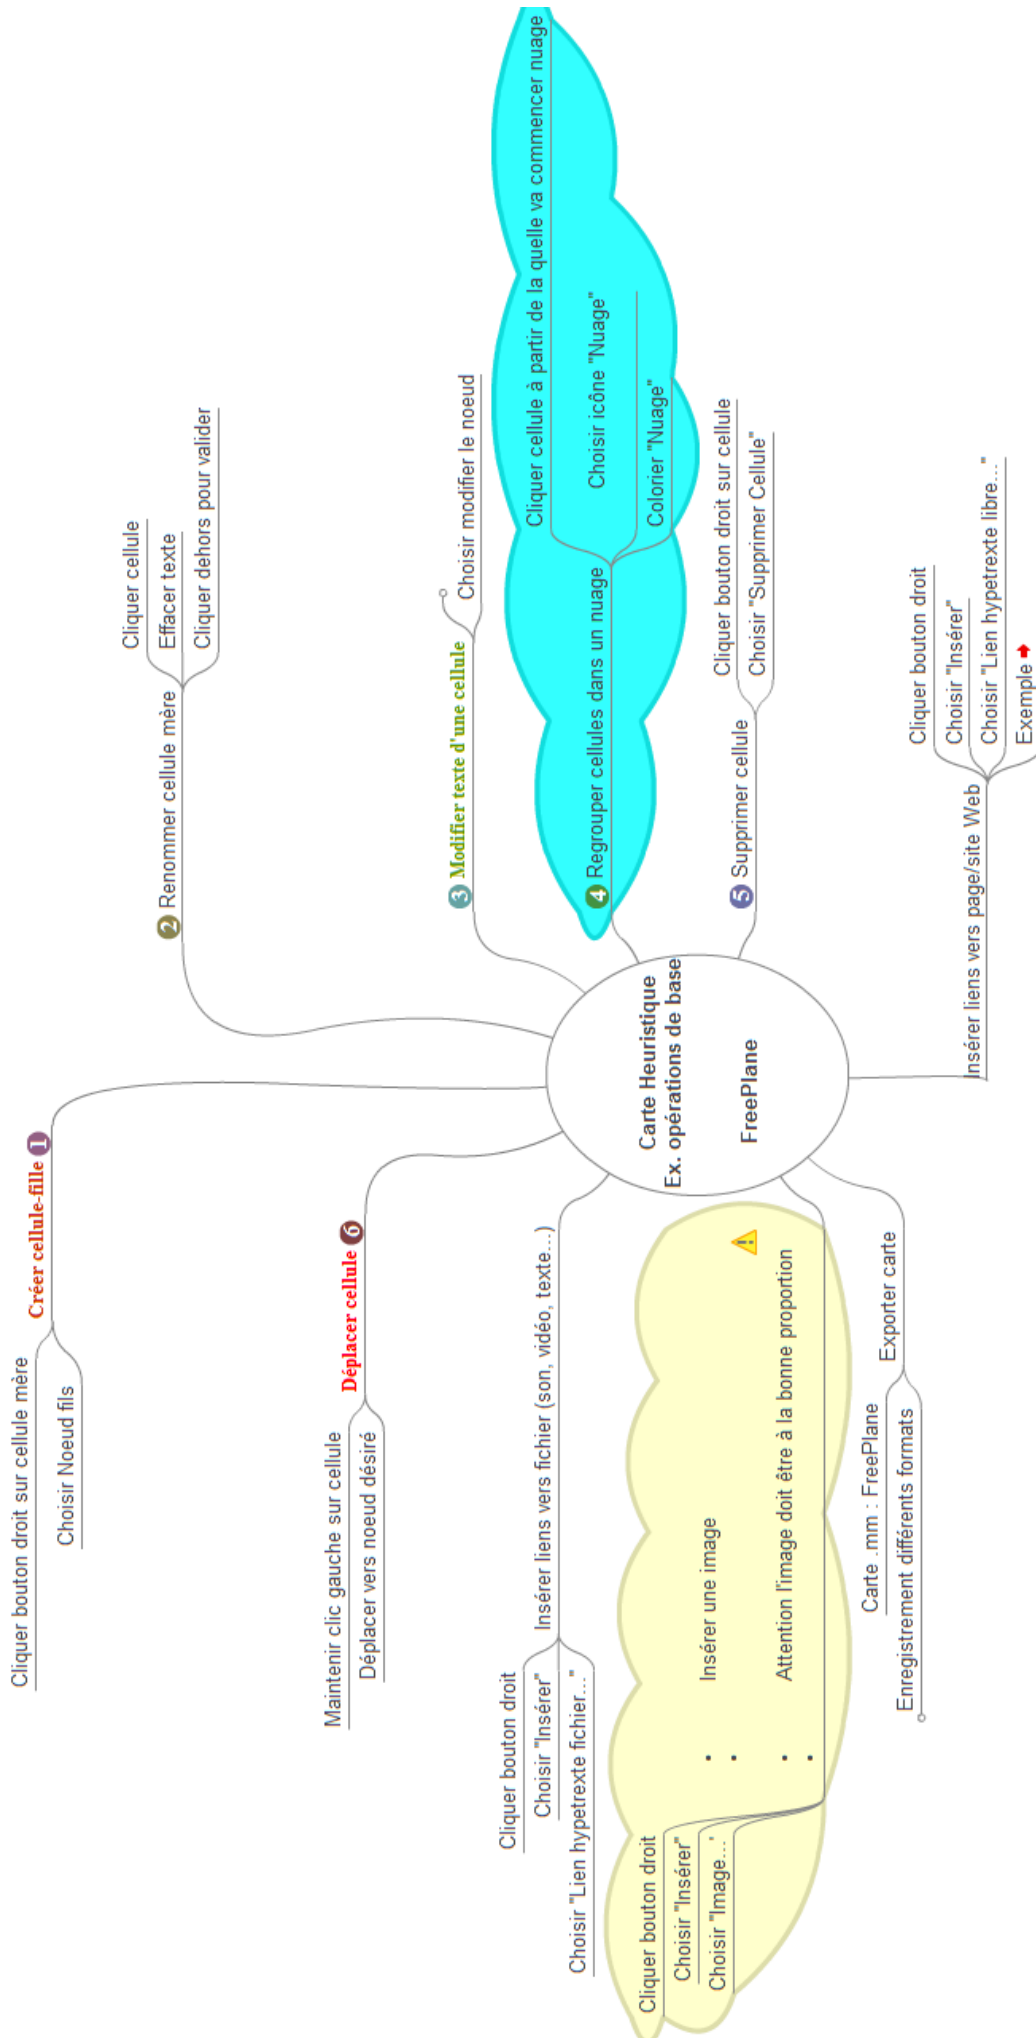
Carte Heuristique
Ex. opérations de base

FreePlane

1 Créer cellule-fille
Cliquer bouton droit sur cellule mère
Choisir Noeud fils

2 Renommer cellule mère
Cliquer cellule
Effacer texte
Cliquer dehors pour valider

3 Modifier texte d'une cellule
Choisir modifier le noeud

4 Regrouper cellules dans un nuage
Cliquer cellule à partir de la quelle va commencer nuage
Choisir icône "Nuage"
Colorier "Nuage"

5 Supprimer cellule
Cliquer bouton droit sur cellule
Choisir "Supprimer Cellule"

Insérer liens vers page/site Web
Cliquer bouton droit
Choisir "Insérer"
Choisir "Lien hypetrexte libre..."
Exemple

6 Déplacer cellule
Maintenir clic gauche sur cellule
Déplacer vers noeud désiré

Insérer liens vers fichier (son, vidéo, texte...)
Cliquer bouton droit
Choisir "Insérer"
Choisir "Lien hypetrexte fichier..."

Insérer une image
Cliquer bouton droit
Choisir "Insérer"
Choisir "Image..."
Attention l'image doit être à la bonne proportion

Exporter carte
Carte .mm : FreePlane
Enregistrement différents formats